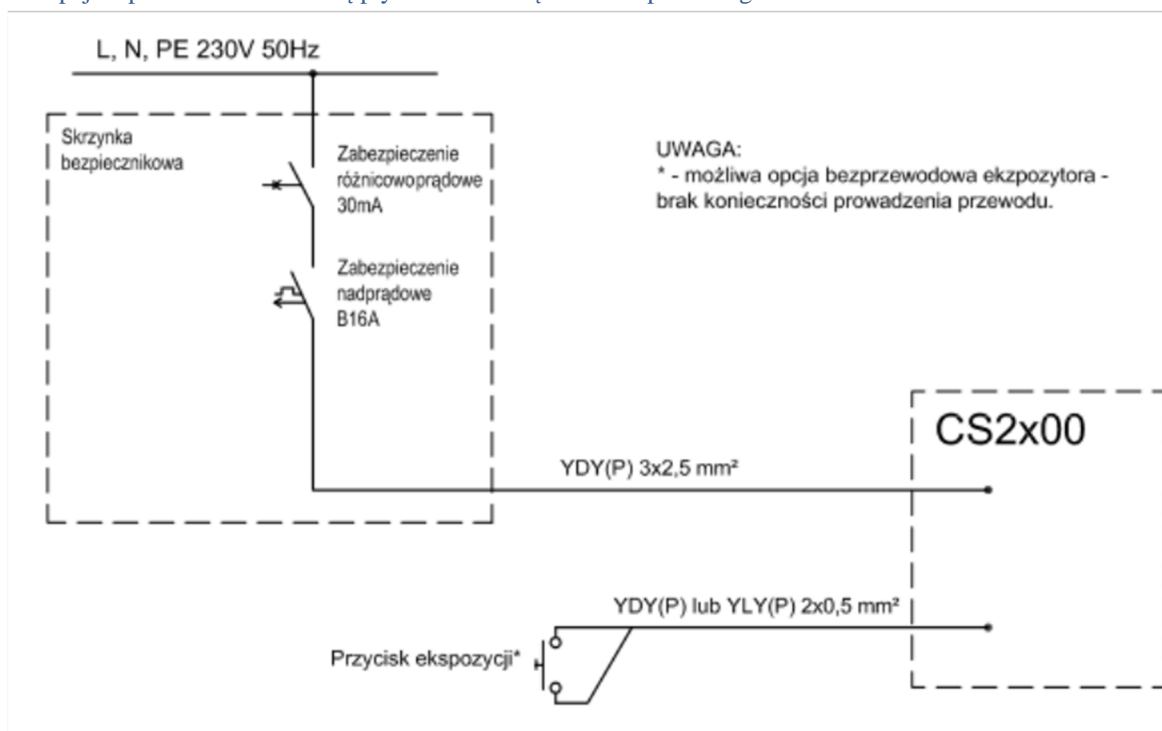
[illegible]

L, N, PE 230V 50Hz

Skrzynka bezpiecznikowa

Zabezpieczenie różnicowoprądowe 30mA

Zabezpieczenie nadprądowe B16A

UWAGA:
* - możliwa opcja bezprzewodowa ekzpozytora - brak konieczności prowadzenia przewodu.

CS2x00

YDY(P) 3x2,5 mm²

YDY(P) lub YLY(P) 2x0,5 mm²

Przycisk ekspozycji*